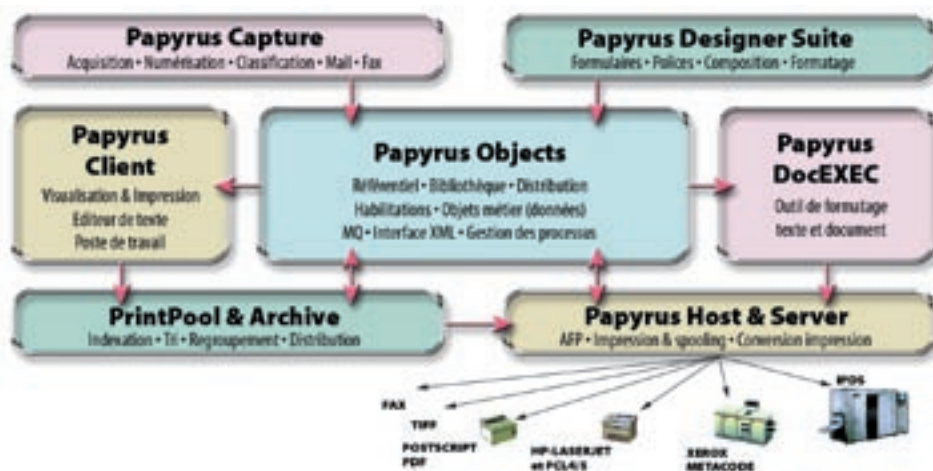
Papyrus Capture
Acquisition • Numérisation • Classification • Mail • Fax

Papyrus Designer Suite
Formulaires • Polices • Composition • Formatage

Papyrus Client
Visualisation & Impression
Editeur de texte
Poste de travail

Papyrus Objects
Référentiel • Bibliothèque • Distribution
Habilitations • Objets métier (données)
MQ • Interface XML • Gestion des processus

Papyrus DocEXEC
Outil de formatage
texte et document

PrintPool & Archive
Indexation • Tri • Regroupement • Distribution

Papyrus Host & Server
AFP • Impression & spooling • Conversion impression

FAX
TIFF
POSTSCRIPT
PDF
HP-LASERJET
et PCL4/5
XEROX
METACODE
IPDS